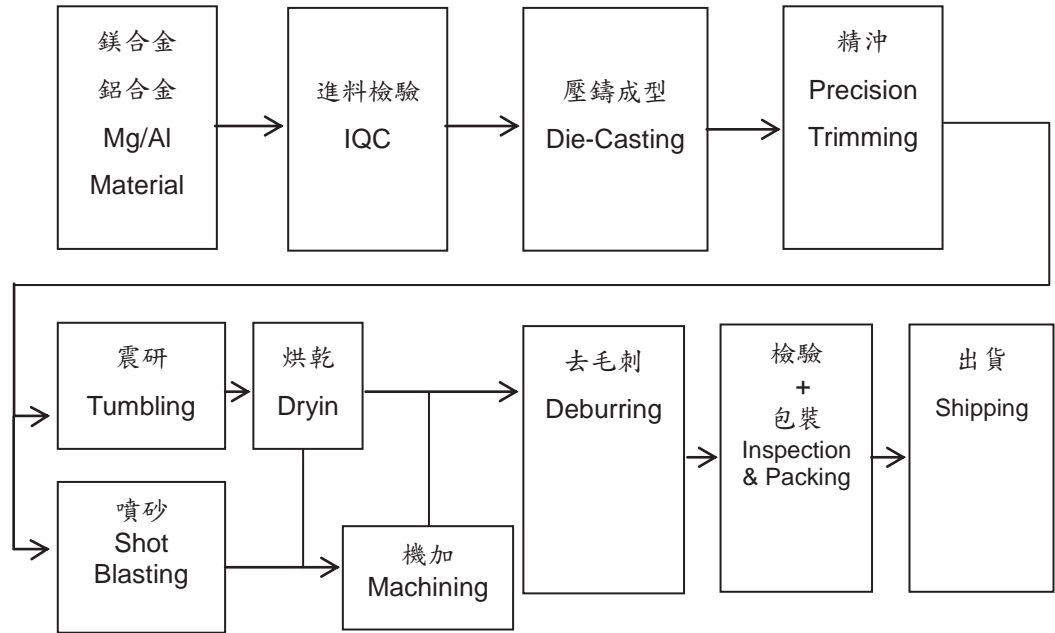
鎂合金
鋁合金
Mg/Al
Material

進料檢驗
IQC

壓鑄成型
Die-Casting

精沖
Precision
Trimming

震研
Tumbling

烘乾
Dryin

噴砂
Shot
Blasting

機加
Machining

去毛刺
Deburring

檢驗
+
包裝
Inspection
& Packing

出貨
Shipping